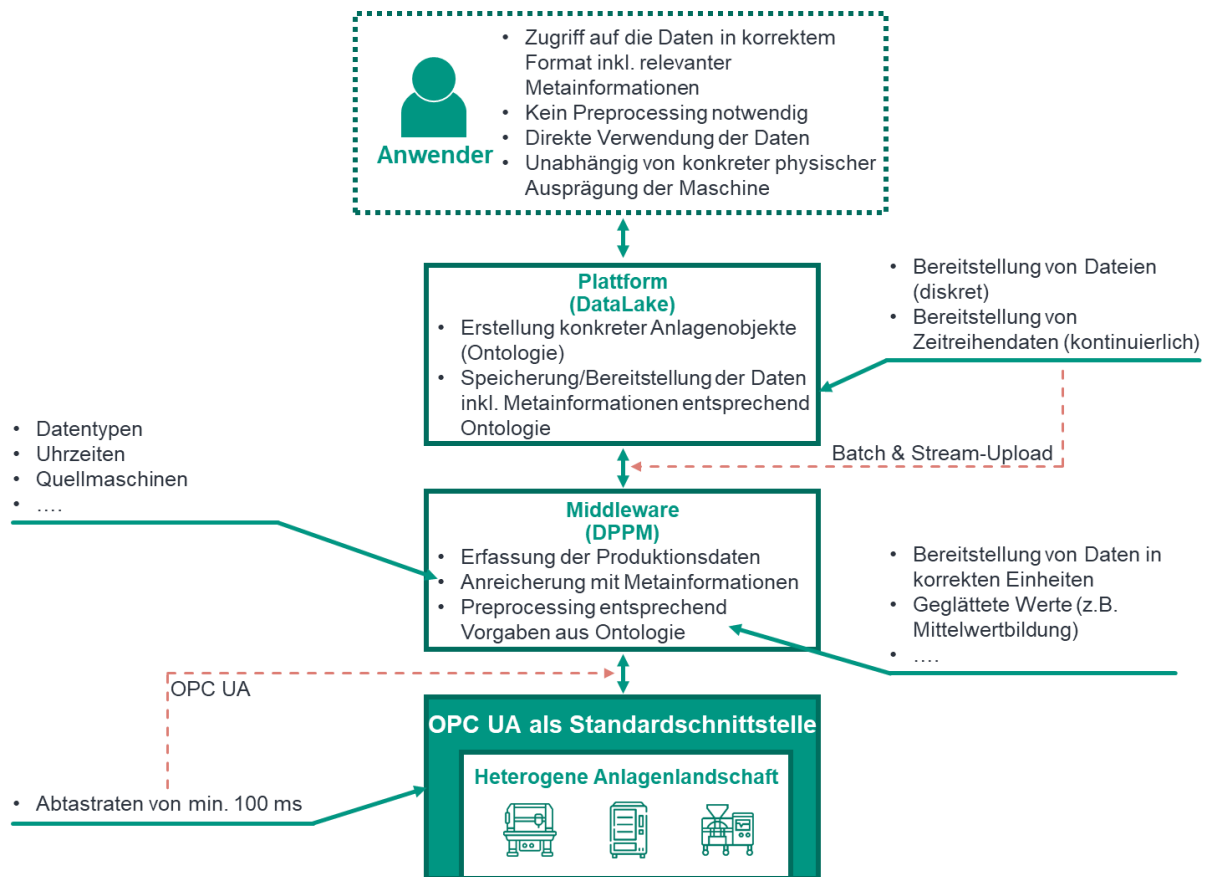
Anwender

- Zugriff auf die Daten in korrektem Format inkl. relevanter Metainformationen
- Kein Preprocessing notwendig
- Direkte Verwendung der Daten
- Unabhängig von konkreter physischer Ausprägung der Maschine

Plattform
(DataLake)

- Erstellung konkreter Anlagenobjekte (Ontologie)
- Speicherung/Bereitstellung der Daten inkl. Metainformationen entsprechend Ontologie

- Bereitstellung von Dateien (diskret)
- Bereitstellung von Zeitreihendaten (kontinuierlich)

Batch & Stream-Upload

- Datentypen
- Uhrzeiten
- Quellmaschinen
- ….

Middleware
(DPPM)

- Erfassung der Produktionsdaten
- Anreicherung mit Metainformationen
- Preprocessing entsprechend Vorgaben aus Ontologie

- Bereitstellung von Daten in korrekten Einheiten
- Geglättete Werte (z.B. Mittelwertbildung)
- ….

OPC UA

OPC UA als Standardschnittstelle

Heterogene Anlagenlandschaft

- Abtastraten von min. 100 ms